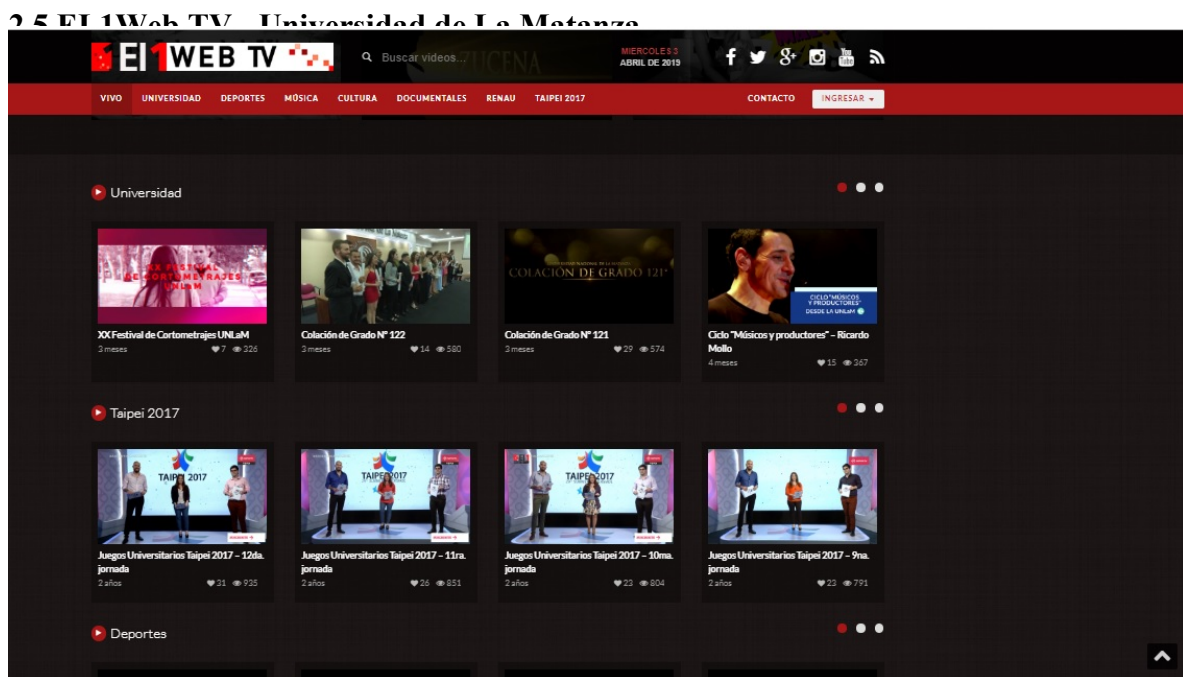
2.5 El 1Web TV - Universidad de La Matanza

El 1 WEB TV

Buscar videos...

MIERCOLES 3
ABRIL DE 2019

VIVO UNIVERSIDAD DEPORTES MÚSICA CULTURA DOCUMENTALES RENAU TAIPEI 2017 CONTACTO INGRESAR

Universidad

XX FESTIVAL DE CORTOMETRAJES UNLaM

XX Festival de Cortometrajes UNLaM
3 meses 7 326

Colación de Grado Nº 122
3 meses 14 580

COLACIÓN DE GRADO 121º

Colación de Grado Nº 121
3 meses 29 574

CICLO "MÚSICOS Y PRODUCTORES" DESDE LA UNLaM

Ciclo "Músicos y productores" – Ricardo Mollo
4 meses 15 367

Taipei 2017

TAIPEI 2017

Juegos Universitarios Taipei 2017 – 12da. jornada
2 años 31 935

Juegos Universitarios Taipei 2017 – 11ra. jornada
2 años 26 851

Juegos Universitarios Taipei 2017 – 10ma. jornada
2 años 23 804

Juegos Universitarios Taipei 2017 – 9na. jornada
2 años 23 791

Deportes